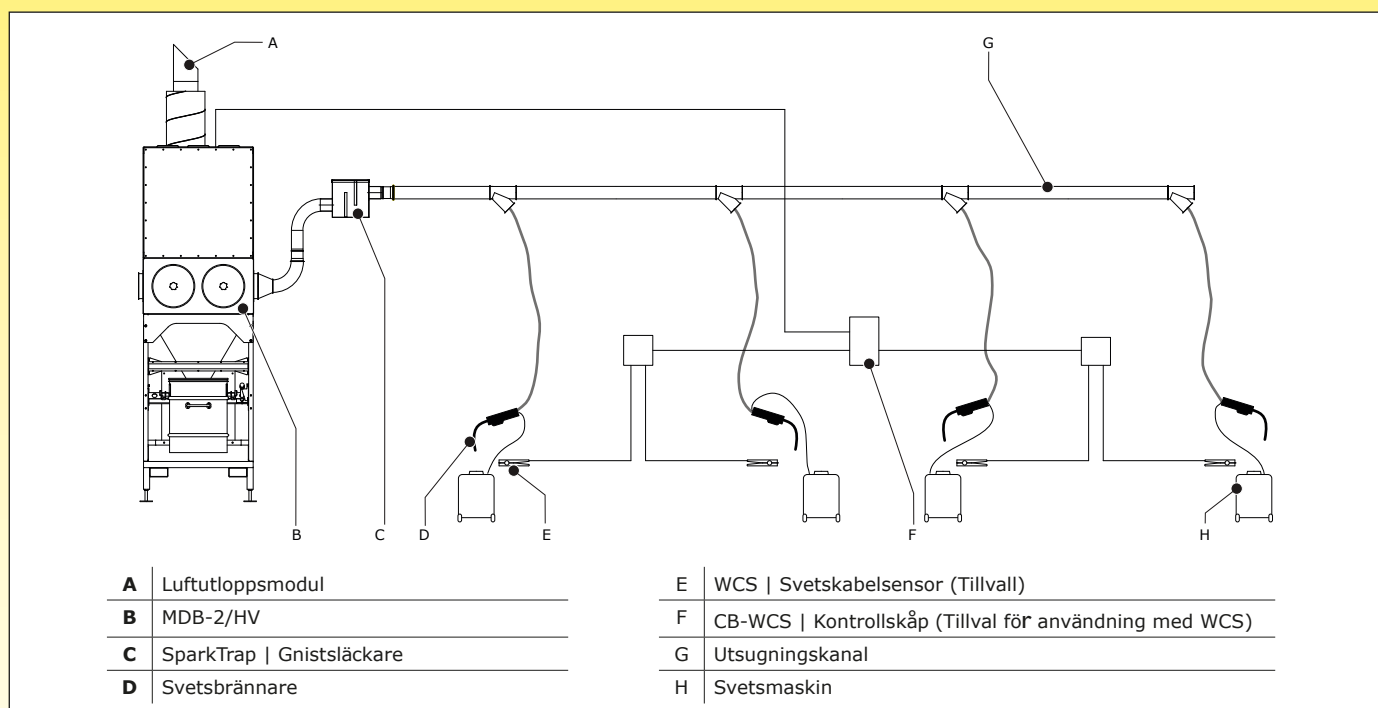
A

G

B C D E F H

| **A** | Luftutloppsmodul |
|---|---|
| **B** | MDB-2/HV |
| **C** | SparkTrap \| Gnistsläckare |
| **D** | Svetsbrännare |

| E | WCS \| Svetskabelsensor (Tillvall) |
|---|---|
| F | CB-WCS \| Kontrollskåp (Tillval för användning med WCS) |
| G | Utsugningskanal |
| H | Svetsmaskin |